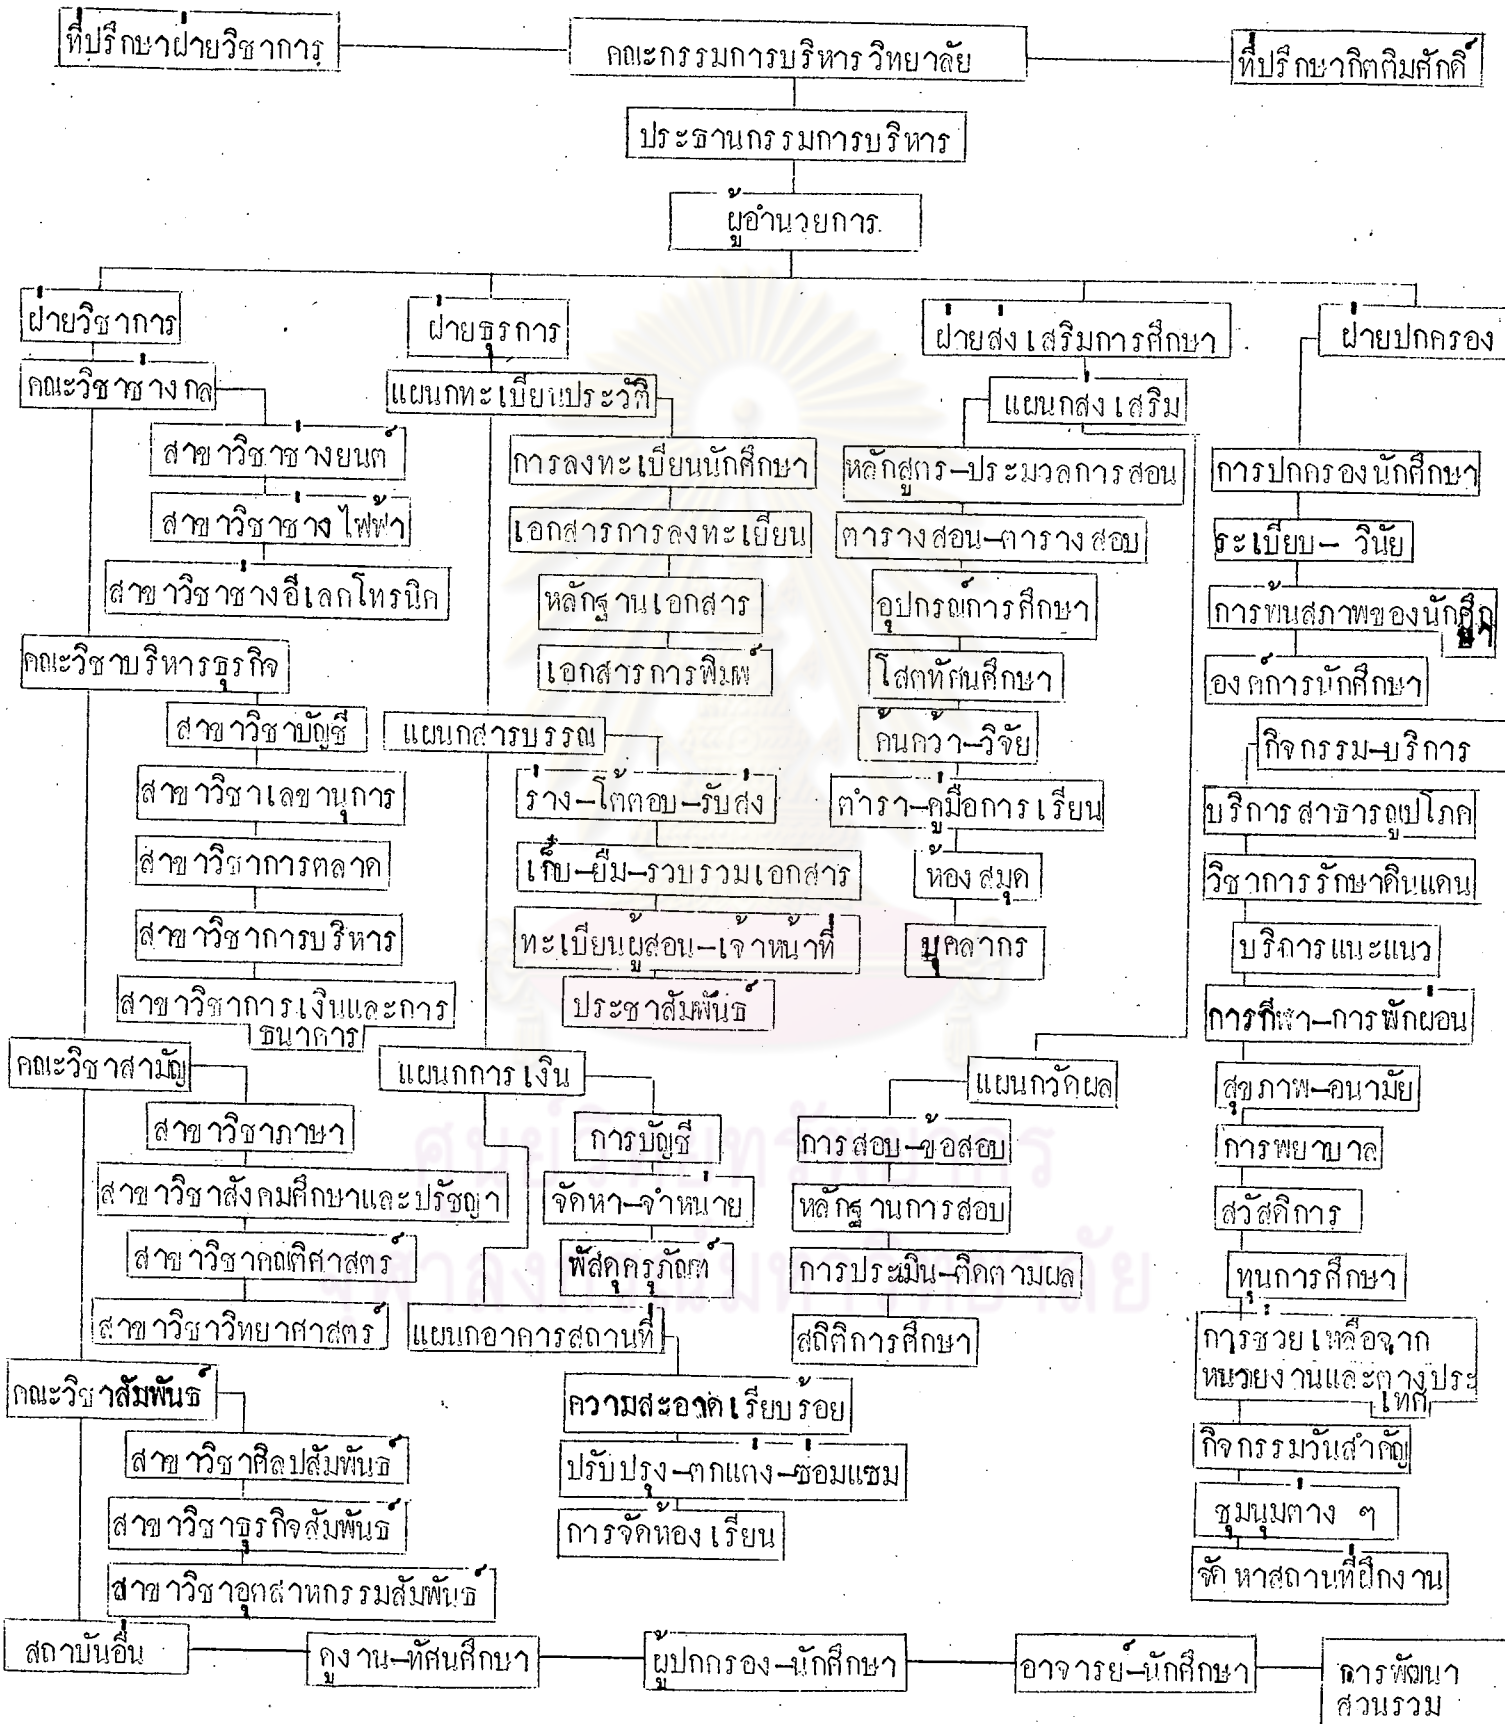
ที่ปรึกษาฝ่ายวิชาการ

คณะกรรมการบริหารวิทยาลัย

ที่ปรึกษากิตติมศักดิ์

ประธานกรรมการบริหาร

ผู้อำนวยการ

ฝ่ายวิชาการ

คณะวิชาช่างกล

สาขาวิชาช่างยนต์

สาขาวิชาช่างไฟฟ้า

สาขาวิชาช่างอีเลกโทรนิก

คณะวิชาบริหารธุรกิจ

สาขาวิชาบัญชี

สาขาวิชาเลขานุการ

สาขาวิชาการตลาด

สาขาวิชาการบริหาร

สาขาวิชาการเงินและการธนาคาร

คณะวิชาสามัญ

สาขาวิชาภาษา

สาขาวิชาสังคมศึกษาและปรัชญา

สาขาวิชาคณิตศาสตร์

สาขาวิชาวิทยาศาสตร์

คณะวิชาสัมพันธ์

สาขาวิชาศิลปสัมพันธ์

สาขาวิชาธุรกิจสัมพันธ์

สาขาวิชาอุตสาหกรรมสัมพันธ์

ฝ่ายธุรการ

แผนกทะเบียนประวัติ

การลงทะเบียนนักศึกษา

เอกสารการลงทะเบียน

หลักฐานเอกสาร

เอกสารการพิมพ์

แผนกสารบรรณ

ร่าง-โต้ตอบ-รับส่ง

เก็บ-ยืม-รวบรวมเอกสาร

ทะเบียนผู้สอน-เจ้าหน้าที่

ประชาสัมพันธ์

แผนกการเงิน

การบัญชี

จัดหา-จำหน่าย

พัสดุครุภัณฑ์

แผนกอาคารสถานที่

ความสะอาดเรียบร้อย

ปรับปรุง-ตกแต่ง-ซ่อมแซม

การจัดห้องเรียน

ฝ่ายส่งเสริมการศึกษา

แผนกส่งเสริม

หลักสูตร-ประมวลการสอน

ตารางสอน-ตารางสอบ

อุปกรณ์การศึกษา

โสตทัศนศึกษา

ค้นคว้า-วิจัย

ตำรา-คู่มือการเรียน

ห้องสมุด

บุคลากร

แผนกวัดผล

การสอบ-ข้อสอบ

หลักฐานการสอบ

การประเมิน-ติดตามผล

สถิติการศึกษา

ฝ่ายปกครอง

การปกครองนักศึกษา

ระเบียบ- วินัย

การพ้นสภาพของนักศึกษา

องค์การนักศึกษา

กิจกรรม-บริการ

บริการสาธารณูปโภค

วิชาการรักษาดินแดน

บริการแนะแนว

การกีฬา-การพักผ่อน

สุขภาพ-อนามัย

การพยาบาล

สวัสดิการ

ทุนการศึกษา

การช่วยเหลือจากหน่วยงานและต่างประเทศ

กิจกรรมวันสำคัญ

ชุมนุมต่าง ๆ

จัดหาสถานที่ฝึกงาน

สถาบันอื่น

ดูงาน-ทัศนศึกษา

ผู้ปกครอง-นักศึกษา

อาจารย์-นักศึกษา

การพัฒนาส่วนรวม